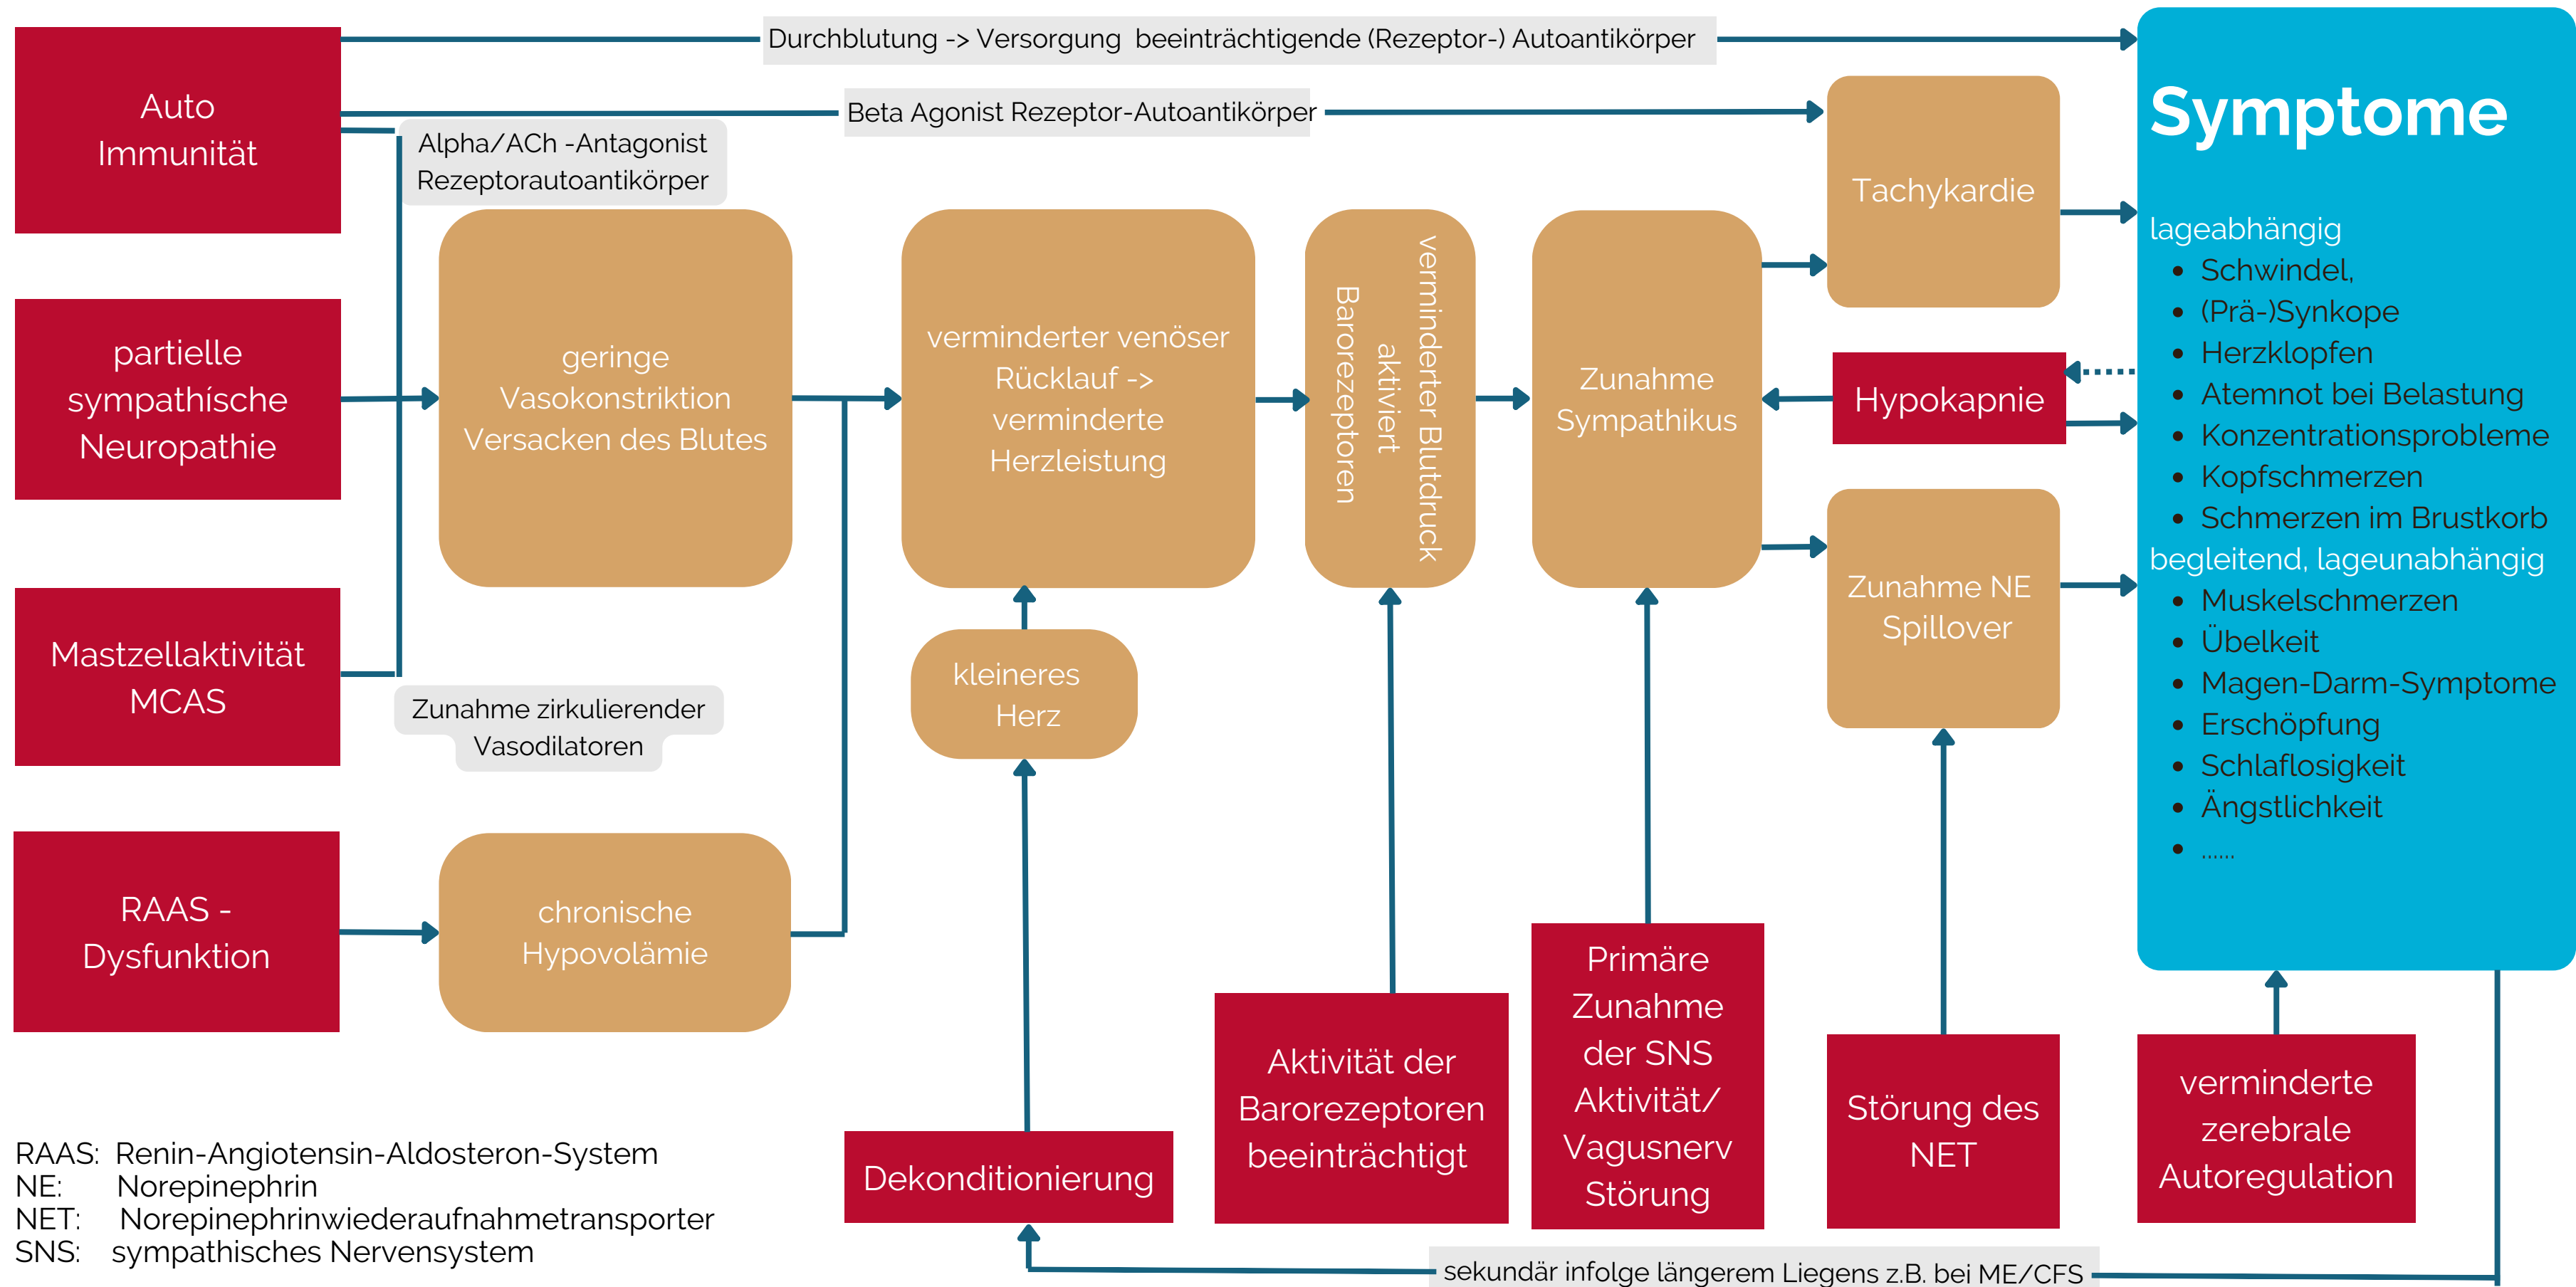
Auto Immunität

Durchblutung -> Versorgung beeinträchtigende (Rezeptor-) Autoantikörper

Beta Agonist Rezeptor-Autoantikörper

Alpha/ACh -Antagonist Rezeptorautoantikörper

Symptome

Tachykardie

lageabhängig
- Schwindel,
- (Prä-)Synkope
- Herzklopfen
- Atemnot bei Belastung
- Konzentrationsprobleme
- Kopfschmerzen
- Schmerzen im Brustkorb

begleitend, lageunabhängig
- Muskelschmerzen
- Übelkeit
- Magen-Darm-Symptome
- Erschöpfung
- Schlaflosigkeit
- Ängstlichkeit
- ......

partielle sympathische Neuropathie

geringe Vasokonstriktion Versacken des Blutes

verminderter venöser Rücklauf -> verminderte Herzleistung

verminderter Blutdruck aktiviert Barorezeptoren

Zunahme Sympathikus

Hypokapnie

Zunahme NE Spillover

Mastzellaktivität MCAS

Zunahme zirkulierender Vasodilatoren

kleineres Herz

RAAS - Dysfunktion

chronische Hypovolämie

Primäre Zunahme der SNS Aktivität/ Vagusnerv Störung

Aktivität der Barorezeptoren beeinträchtigt

Störung des NET

verminderte zerebrale Autoregulation

Dekonditionierung

RAAS: Renin-Angiotensin-Aldosteron-System
NE: Norepinephrin
NET: Norepinephrinwiederaufnahmetransporter
SNS: sympathisches Nervensystem

sekundär infolge längerem Liegens z.B. bei ME/CFS